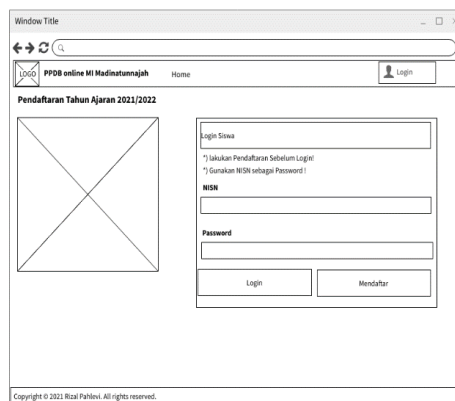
Window Title

LOGO PPDB online MI Madinatunnajah Home Login

Pendaftaran Tahun Ajaran 2021/2022

Login Siswa

*) lakukan Pendaftaran Sebelum Login!
*) Gunakan NISN sebagai Password !

NISN

Password

Login Mendaftar

Copyright © 2021 Rizal Pahlevi. All rights reserved.